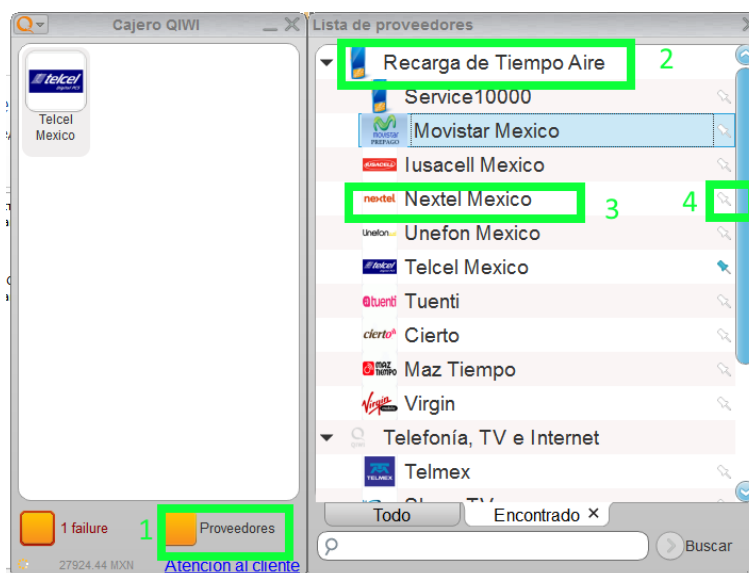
Cajero QIWI

Telcel Mexico

1 failure

1 Proveedores

27924.44 MXN

Atencion al cliente

Lista de proveedores

Recarga de Tiempo Aire 2

Service10000

Movistar Mexico

Iusacell Mexico

Nextel Mexico 3 4

Unefon Mexico

Telcel Mexico

Tuenti

Cierto

Maz Tiempo

Virgin

Telefonía, TV e Internet

Telmex

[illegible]

Todo

Encontrado ✕

Buscar